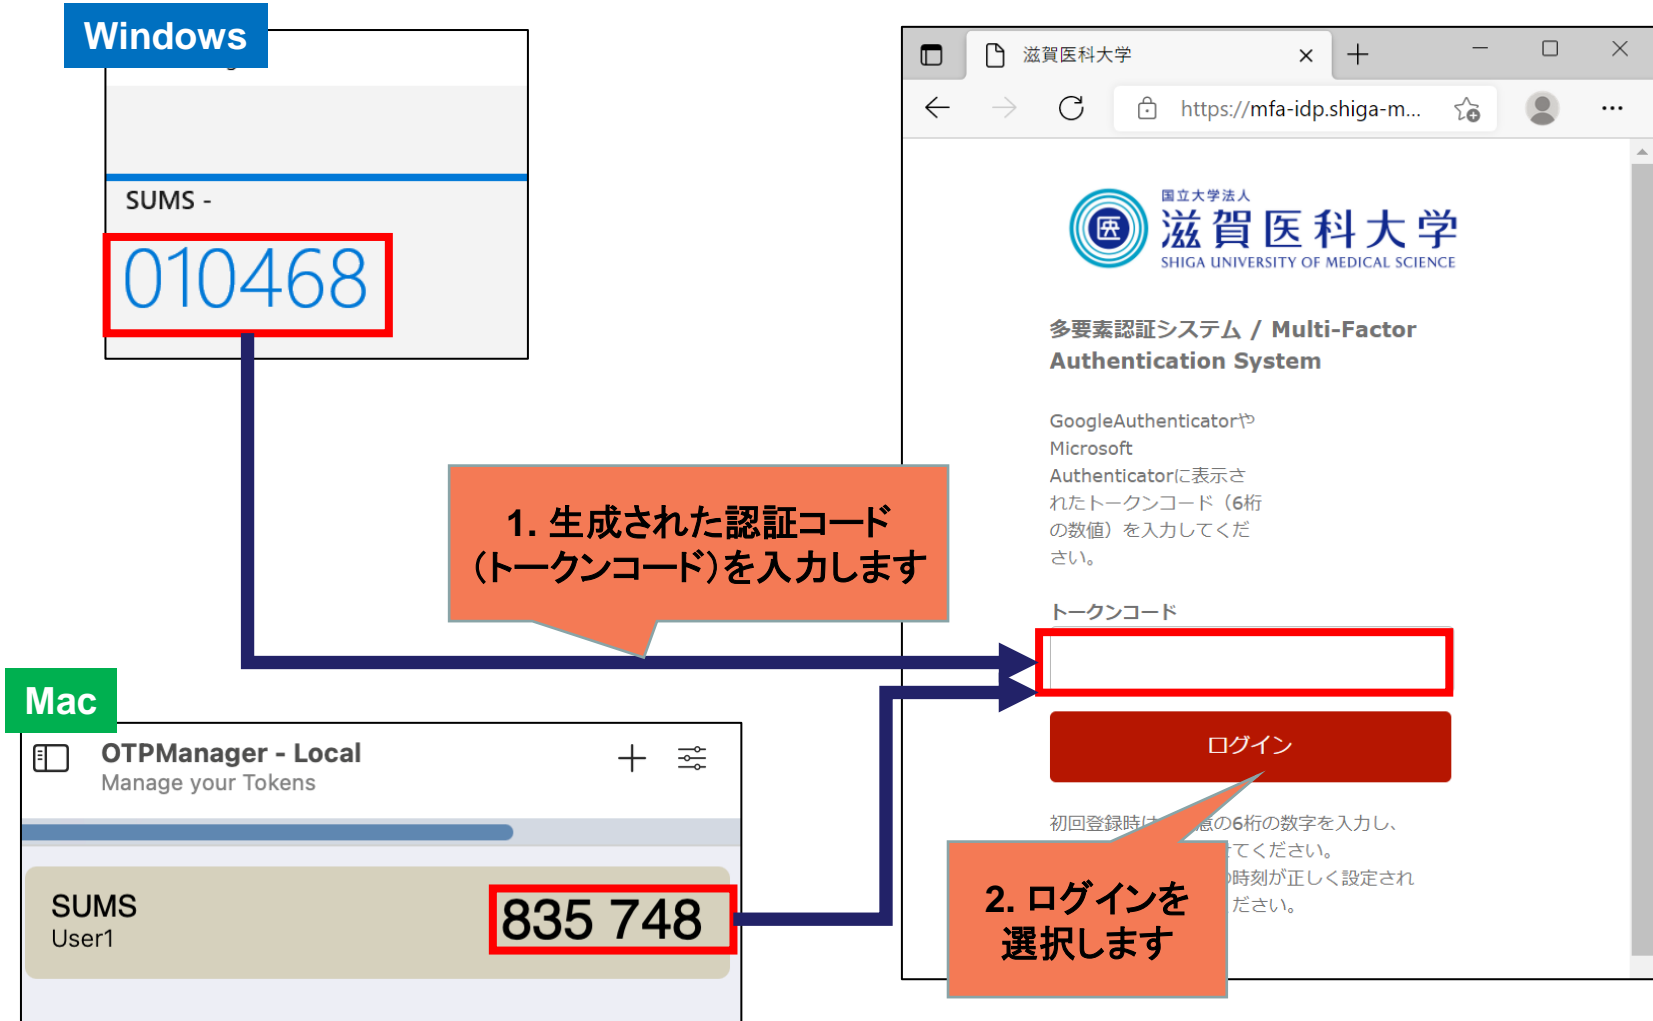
Windows

SUMS -

010468

滋賀医科大学

https://mfa-idp.shiga-m...

国立大学法人
滋賀医科大学
SHIGA UNIVERSITY OF MEDICAL SCIENCE

多要素認証システム / Multi-Factor Authentication System

GoogleAuthenticatorやMicrosoft Authenticatorに表示されたトークンコード（6桁の数値）を入力してください。

トークンコード

ログイン

初回登録時は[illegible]の6桁の数字を入力し、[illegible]てください。
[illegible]時刻が正しく設定され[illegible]ださい。

1. 生成された認証コード（トークンコード）を入力します

Mac

OTPManager - Local
Manage your Tokens

SUMS
User1

835 748

2. ログインを選択します